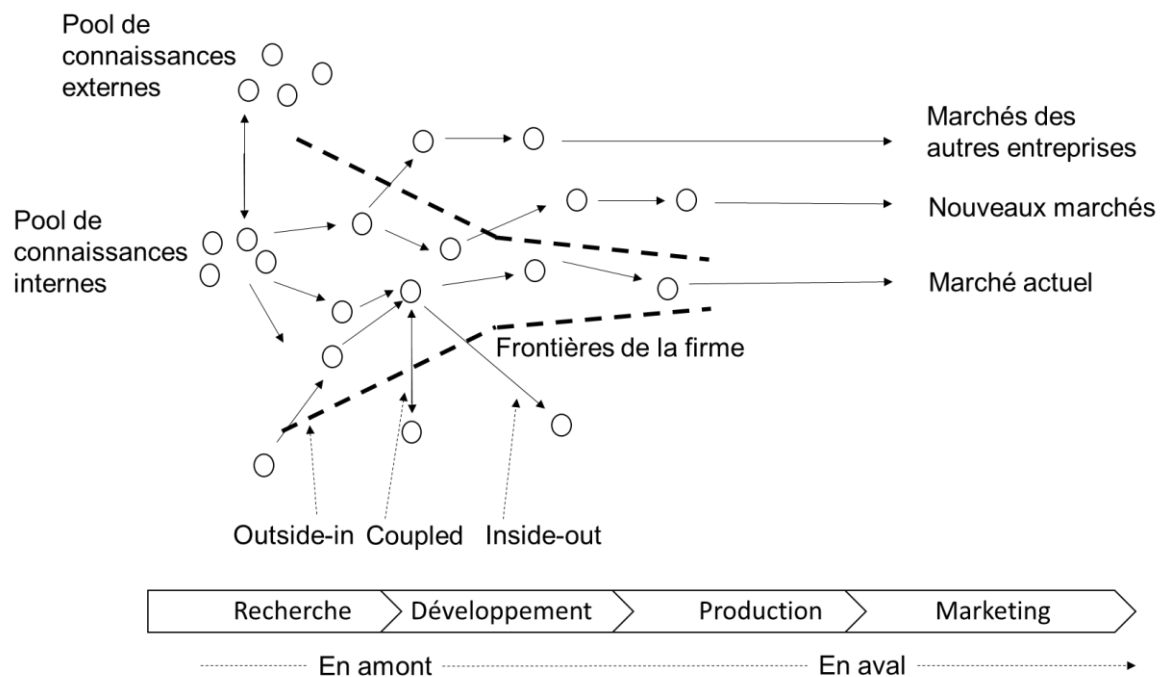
Pool de connaissances externes

Marchés des autres entreprises

Nouveaux marchés

Pool de connaissances internes

Marché actuel

Frontières de la firme

Outside-in Coupled Inside-out

Recherche
Développement
Production
Marketing

En amont
En aval